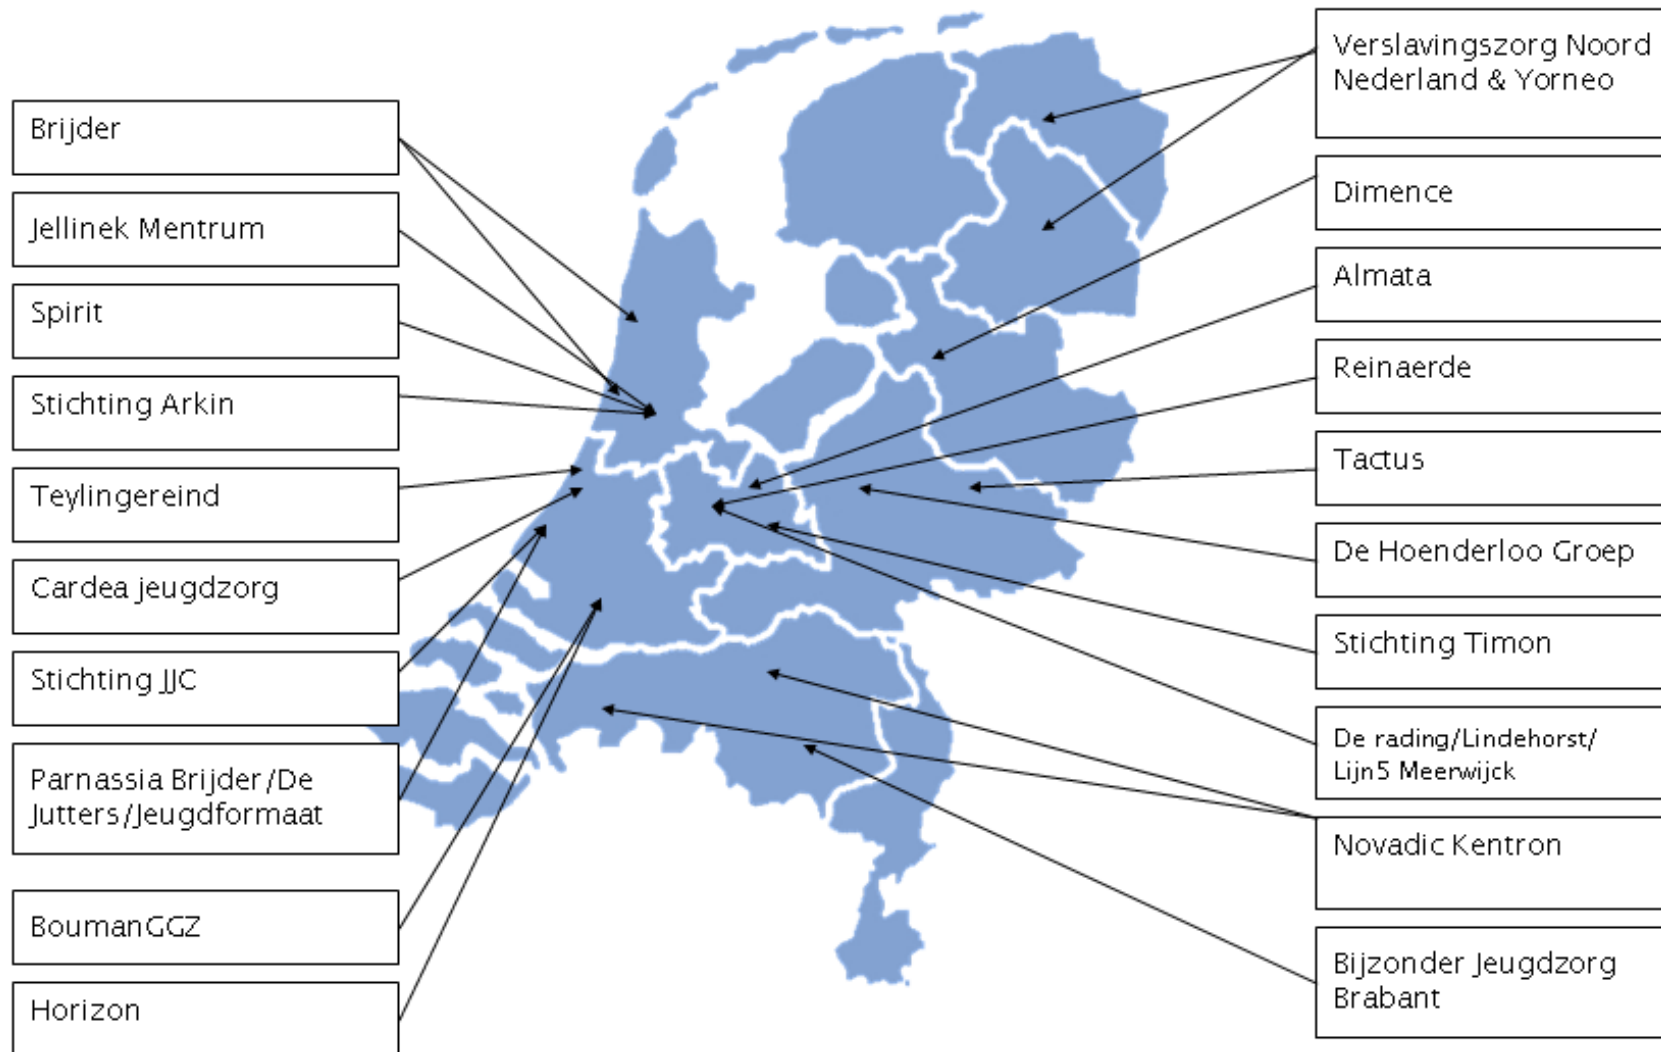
Brijder

Jellinek Mentrum

Spirit

Stichting Arkin

Teylingereind

Cardea jeugdzorg

Stichting JJC

Parnassia Brijder/De Jutters/Jeugdformaat

BoumanGGZ

Horizon

Verslavingszorg Noord Nederland & Yorneo

Dimence

Almata

Reinaerde

Tactus

De Hoenderloo Groep

Stichting Timon

De rading/Lindehorst/ Lijn5 Meerwijck

Novadic Kentron

Bijzonder Jeugdzorg Brabant